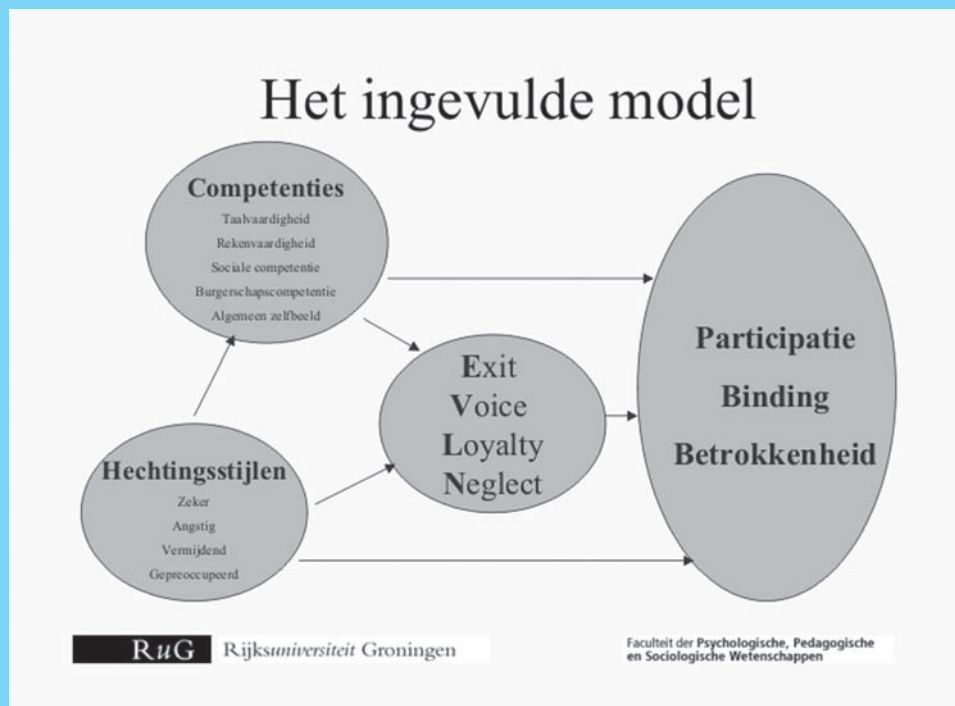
Het ingevulde model

Competenties
Taalvaardigheid
Rekenvaardigheid
Sociale competentie
Burgerschapscompetentie
Algemeen zelfbeeld

Hechtingsstijlen
Zeker
Angstig
Vermijdend
Gepreoccupeerd

Exit
Voice
Loyalty
Neglect

Participatie
Binding
Betrokkenheid

RuG Rijksuniversiteit Groningen

Faculteit der Psychologische, Pedagogische en Sociologische Wetenschappen